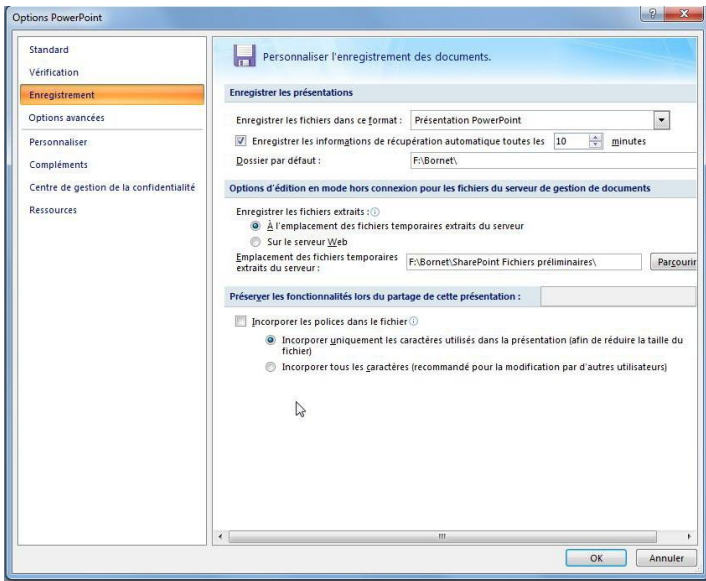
Options PowerPoint

Standard
Vérification
Enregistrement
Options avancées
Personnaliser
Compléments
Centre de gestion de la confidentialité
Ressources

Personnaliser l'enregistrement des documents.

Enregistrer les présentations

Enregistrer les fichiers dans ce format : Présentation PowerPoint

Enregistrer les informations de récupération automatique toutes les 10 minutes

Dossier par défaut : F:\Bornet\

Options d'édition en mode hors connexion pour les fichiers du serveur de gestion de documents

Enregistrer les fichiers extraits :

À l'emplacement des fichiers temporaires extraits du serveur

Sur le serveur Web

Emplacement des fichiers temporaires extraits du serveur : F:\Bornet\SharePoint Fichiers préliminaires\ Parcourir

Préserver les fonctionnalités lors du partage de cette présentation :

Incorporer les polices dans le fichier

Incorporer uniquement les caractères utilisés dans la présentation (afin de réduire la taille du fichier)

Incorporer tous les caractères (recommandé pour la modification par d'autres utilisateurs)

OK Annuler